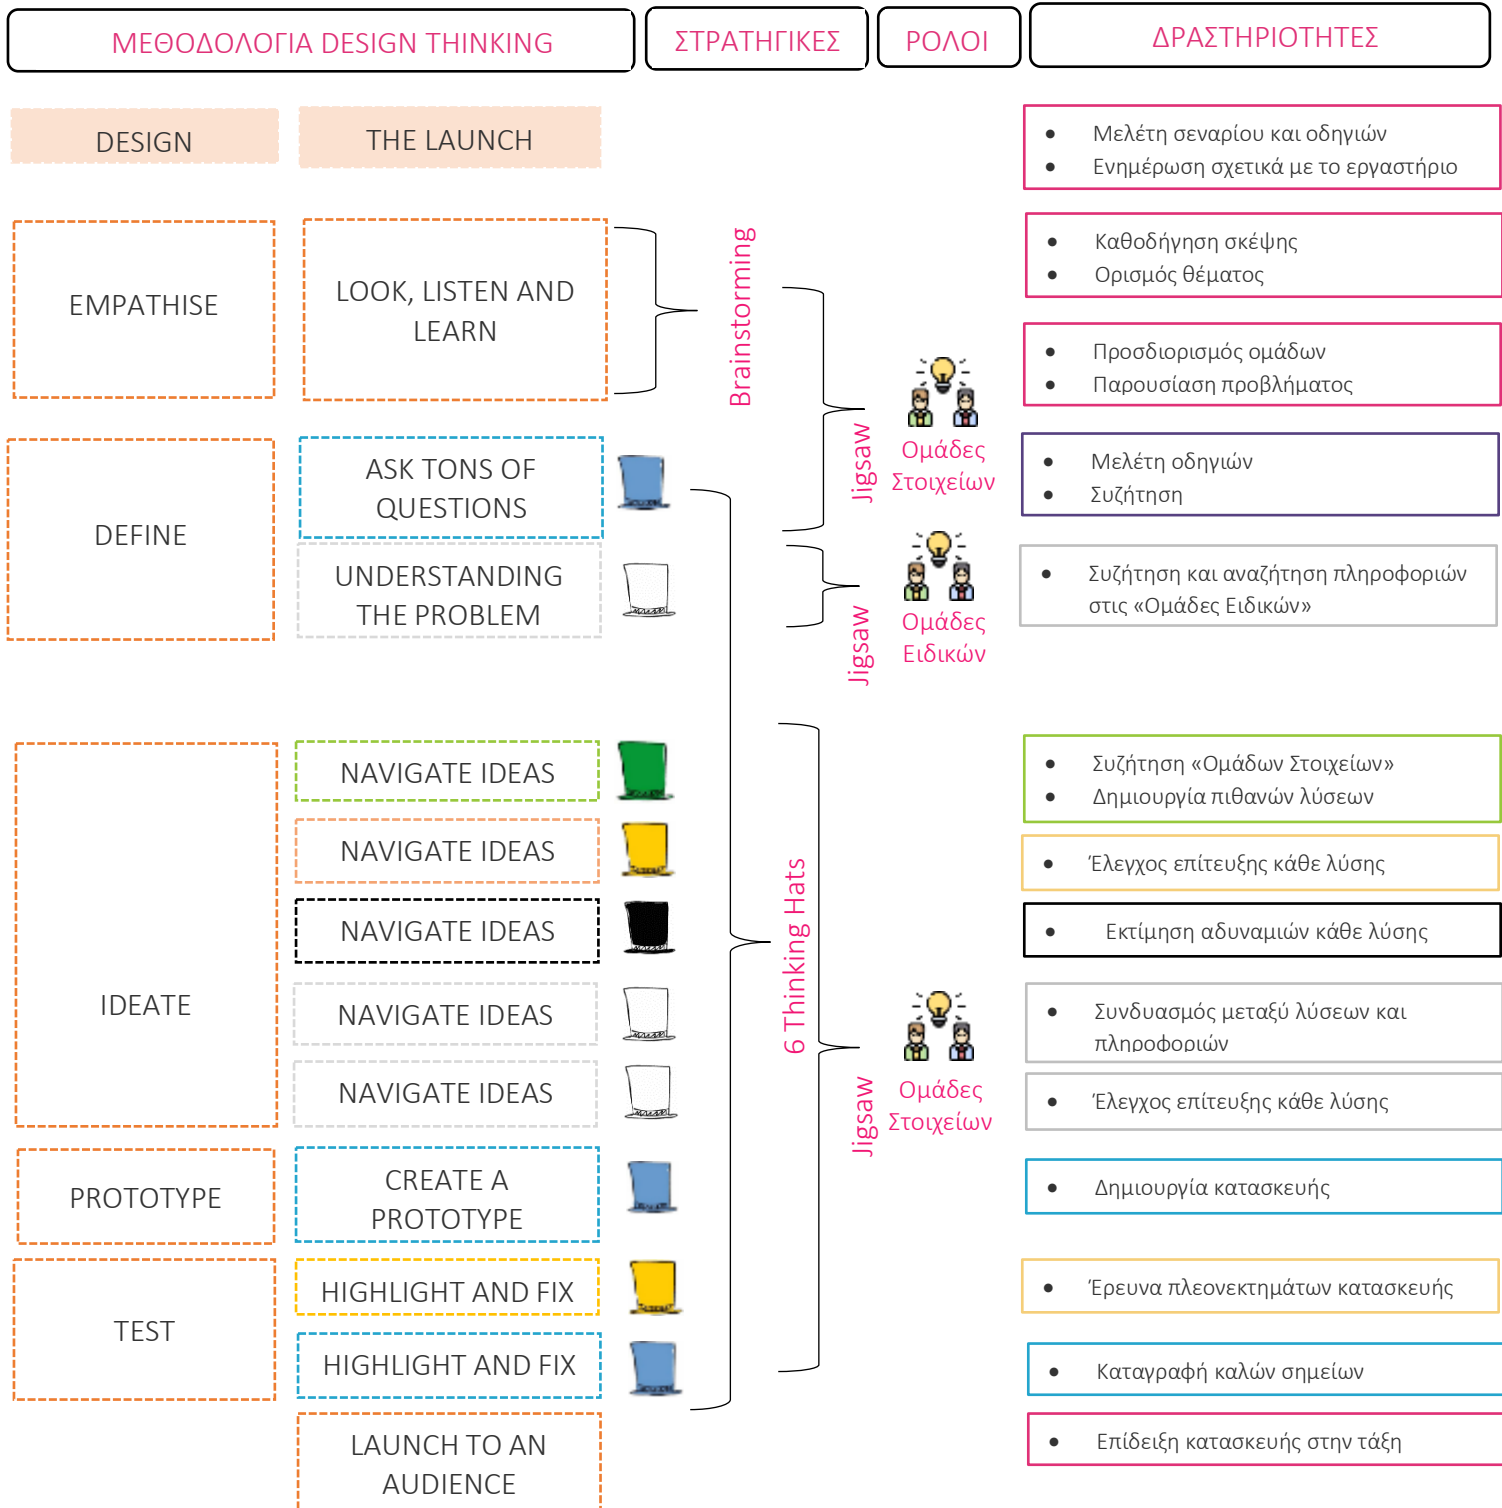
ΜΕΘΟΔΟΛΟΓΙΑ DESIGN THINKING

ΣΤΡΑΤΗΓΙΚΕΣ

ΡΟΛΟΙ

ΔΡΑΣΤΗΡΙΟΤΗΤΕΣ

DESIGN

THE LAUNCH

EMPATHISE

LOOK, LISTEN AND LEARN

DEFINE

ASK TONS OF QUESTIONS

UNDERSTANDING THE PROBLEM

IDEATE

NAVIGATE IDEAS

NAVIGATE IDEAS

NAVIGATE IDEAS

NAVIGATE IDEAS

NAVIGATE IDEAS

PROTOTYPE

CREATE A PROTOTYPE

TEST

HIGHLIGHT AND FIX

HIGHLIGHT AND FIX

LAUNCH TO AN AUDIENCE

Brainstorming

Jigsaw

Jigsaw

6 Thinking Hats

Jigsaw

Ομάδες Στοιχείων

Ομάδες Ειδικών

Ομάδες Στοιχείων

• Μελέτη σεναρίου και οδηγιών
• Ενημέρωση σχετικά με το εργαστήριο

• Καθοδήγηση σκέψης
• Ορισμός θέματος

• Προσδιορισμός ομάδων
• Παρουσίαση προβλήματος

• Μελέτη οδηγιών
• Συζήτηση

• Συζήτηση και αναζήτηση πληροφοριών στις «Ομάδες Ειδικών»

• Συζήτηση «Ομάδων Στοιχείων»
• Δημιουργία πιθανών λύσεων

• Έλεγχος επίτευξης κάθε λύσης

• Εκτίμηση αδυναμιών κάθε λύσης

• Συνδυασμός μεταξύ λύσεων και πληροφοριών

• Έλεγχος επίτευξης κάθε λύσης

• Δημιουργία κατασκευής

• Έρευνα πλεονεκτημάτων κατασκευής

• Καταγραφή καλών σημείων

• Επίδειξη κατασκευής στην τάξη